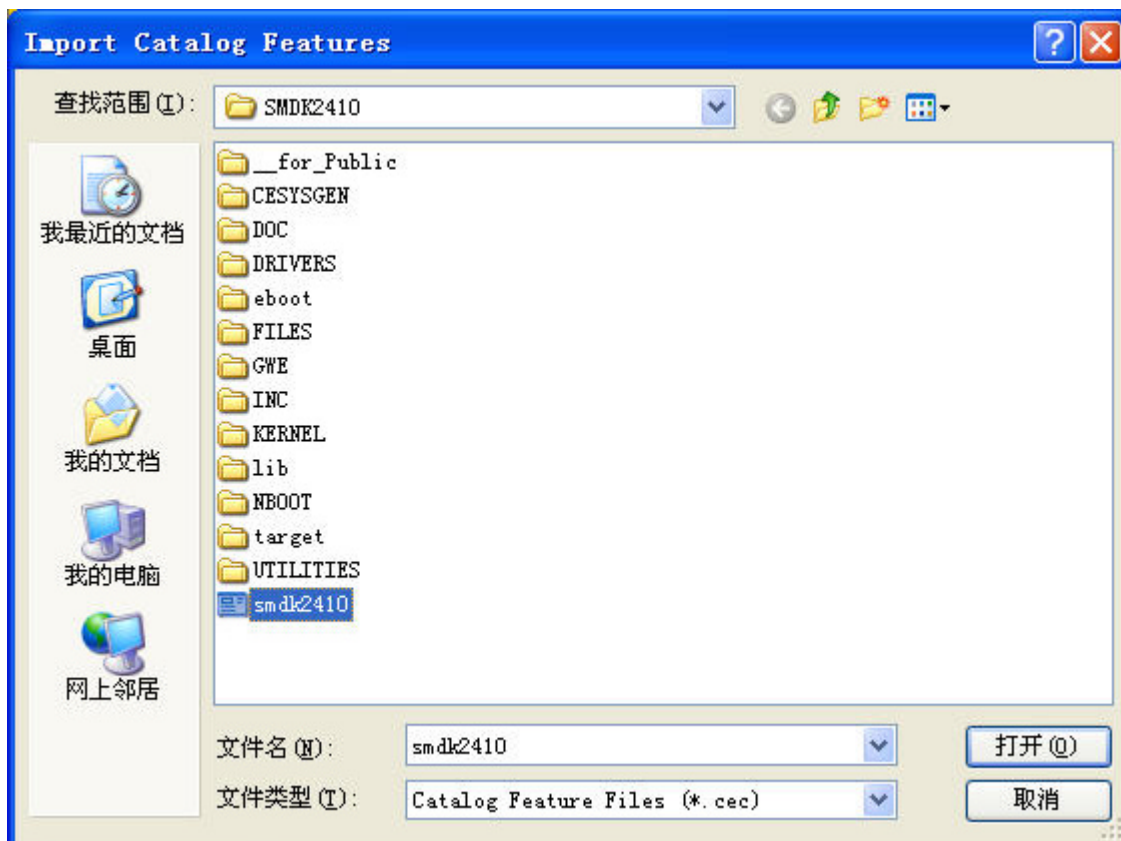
Import Catalog Features

查找范围(I): SMDK2410

我最近的文档
桌面
我的文档
我的电脑
网上邻居

__for_Public
CESYSGEN
DOC
DRIVERS
eboot
FILES
GWE
INC
KERNEL
lib
NBOOT
target
UTILITIES
smdk2410

文件名(N): smdk2410
文件类型(T): Catalog Feature Files (*.cec)
打开(O)
取消